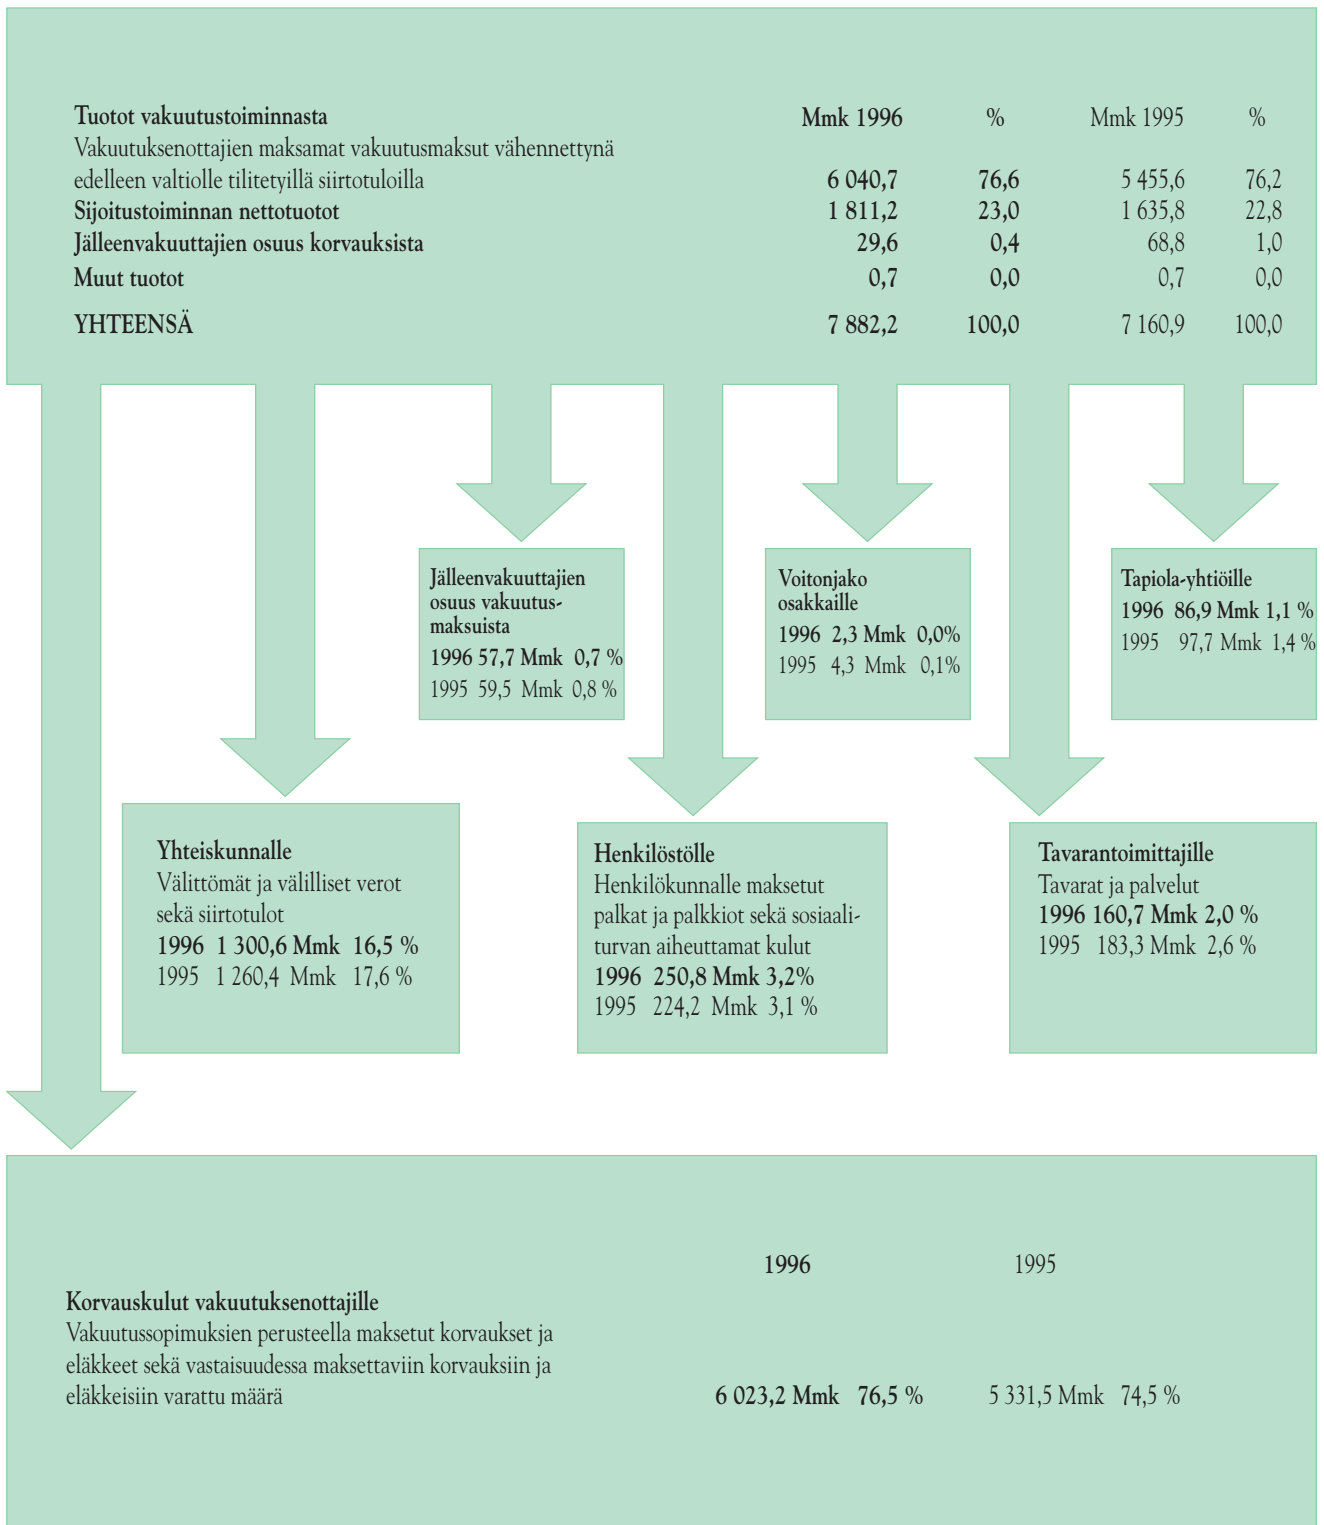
| Tuotot vakuutustoiminnasta | Mmk 1996 | % | Mmk 1995 | % |
|---|---|---|---|---|
| Vakuutuksenottajien maksamat vakuutusmaksut vähennettynä edelleen valtiolle tilitetyillä siirtotuloilla | 6 040,7 | 76,6 | 5 455,6 | 76,2 |
| Sijoitustoiminnan nettotuotot | 1 811,2 | 23,0 | 1 635,8 | 22,8 |
| Jälleenvakuuttajien osuus korvauksista | 29,6 | 0,4 | 68,8 | 1,0 |
| Muut tuotot | 0,7 | 0,0 | 0,7 | 0,0 |
| YHTEENSÄ | 7 882,2 | 100,0 | 7 160,9 | 100,0 |

Jälleenvakuuttajien osuus vakuutusmaksuista
1996 57,7 Mmk 0,7 %
1995 59,5 Mmk 0,8 %

Voitonjako osakkaille
1996 2,3 Mmk 0,0%
1995 4,3 Mmk 0,1%

Tapiola-yhtiöille
1996 86,9 Mmk 1,1 %
1995 97,7 Mmk 1,4 %

Yhteiskunnalle
Välittömät ja välilliset verot sekä siirtotulot
1996 1 300,6 Mmk 16,5 %
1995 1 260,4 Mmk 17,6 %

Henkilöstölle
Henkilökunnalle maksetut palkat ja palkkiot sekä sosiaaliturvan aiheuttamat kulut
1996 250,8 Mmk 3,2%
1995 224,2 Mmk 3,1 %

Tavarantoimittajille
Tavarat ja palvelut
1996 160,7 Mmk 2,0 %
1995 183,3 Mmk 2,6 %

1996 1995

Korvauskulut vakuutuksenottajille
Vakuutussopimuksien perusteella maksetut korvaukset ja eläkkeet sekä vastaisuudessa maksettaviin korvauksiin ja eläkkeisiin varattu määrä 6 023,2 Mmk 76,5 % 5 331,5 Mmk 74,5 %